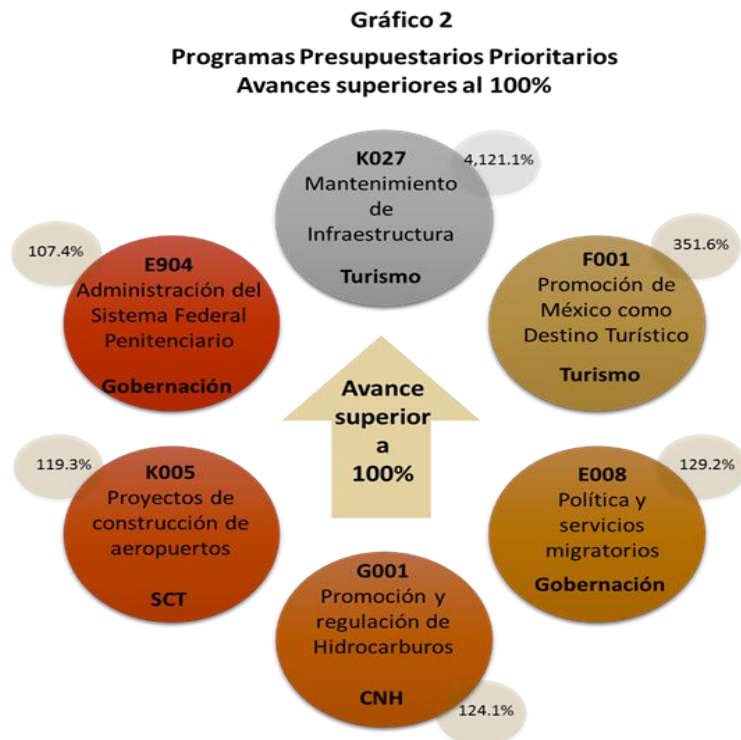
Gráfico 2

Programas Presupuestarios Prioritarios
Avances superiores al 100%

4,121.1%
K027
Mantenimiento de Infraestructura
Turismo

107.4%
E904
Administración del Sistema Federal Penitenciario
Gobernación

351.6%
F001
Promoción de México como Destino Turístico
Turismo

Avance superior a 100%

119.3%
K005
Proyectos de construcción de aeropuertos
SCT

129.2%
E008
Política y servicios migratorios
Gobernación

G001
Promoción y regulación de Hidrocarburos
CNH
124.1%